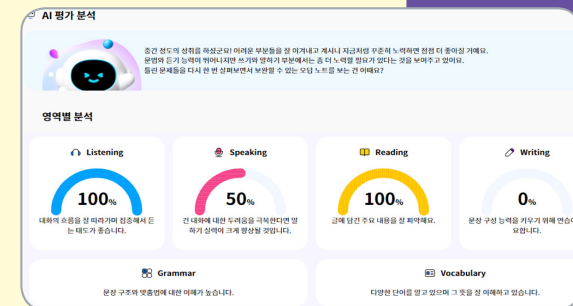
AI 평가 분석

중간 정도의 성취를 하셨군요! 어려운 부분들을 잘 이겨내고 계시니 지금처럼 꾸준히 노력하면 점점 더 좋아질 거예요. 문법과 듣기 능력이 뛰어나지만 쓰기와 말하기 부분에서는 좀 더 노력할 필요가 있다는 것을 보여주고 있어요. 틀린 문제들을 다시 한 번 살펴보면서 보완할 수 있는 오답 노트를 보는 건 어때요?

영역별 분석

Listening

100%

대화의 흐름을 잘 따라가며 집중해서 듣는 태도가 좋습니다.

Speaking

50%

긴 대화에 대한 두려움을 극복한다면 말하기 실력이 크게 향상될 것입니다.

Reading

100%

글에 담긴 주요 내용을 잘 파악해요.

Writing

0%

문장 구성 능력을 키우기 위해 연습이 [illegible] 요합니다.

Grammar

문장 구조와 맞춤법에 대한 이해가 높습니다.

Vocabulary

다양한 단어를 알고 있으며 그 뜻을 잘 이해하고 있습니다.